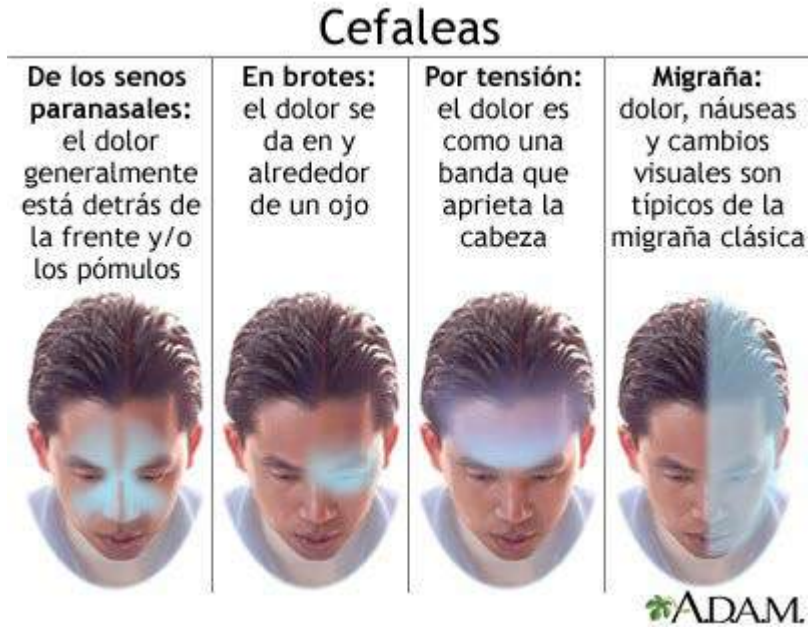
Cefaleas

De los senos paranasales: el dolor generalmente está detrás de la frente y/o los pómulos

En brotes: el dolor se da en y alrededor de un ojo

Por tensión: el dolor es como una banda que aprieta la cabeza

Migraña: dolor, náuseas y cambios visuales son típicos de la migraña clásica

A.D.A.M.